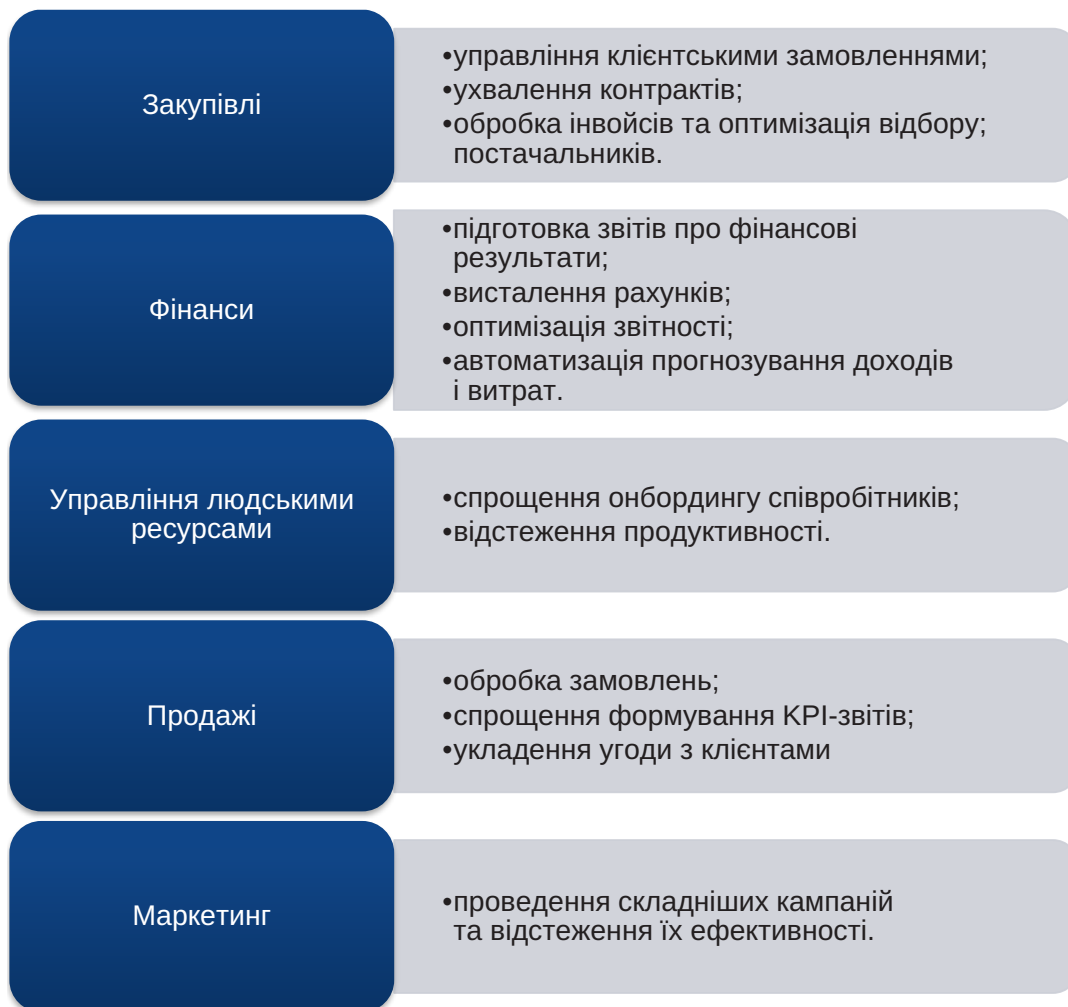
Закупівлі

•управління клієнтськими замовленнями;
•ухвалення контрактів;
•обробка інвойсів та оптимізація відбору; постачальників.

Фінанси

•підготовка звітів про фінансові результати;
•виставлення рахунків;
•оптимізація звітності;
•автоматизація прогнозування доходів і витрат.

Управління людськими ресурсами

•спрощення онбордингу співробітників;
•відстеження продуктивності.

Продажі

•обробка замовлень;
•спрощення формування KPI-звітів;
•укладення угоди з клієнтами

Маркетинг

•проведення складніших кампаній та відстеження їх ефективності.